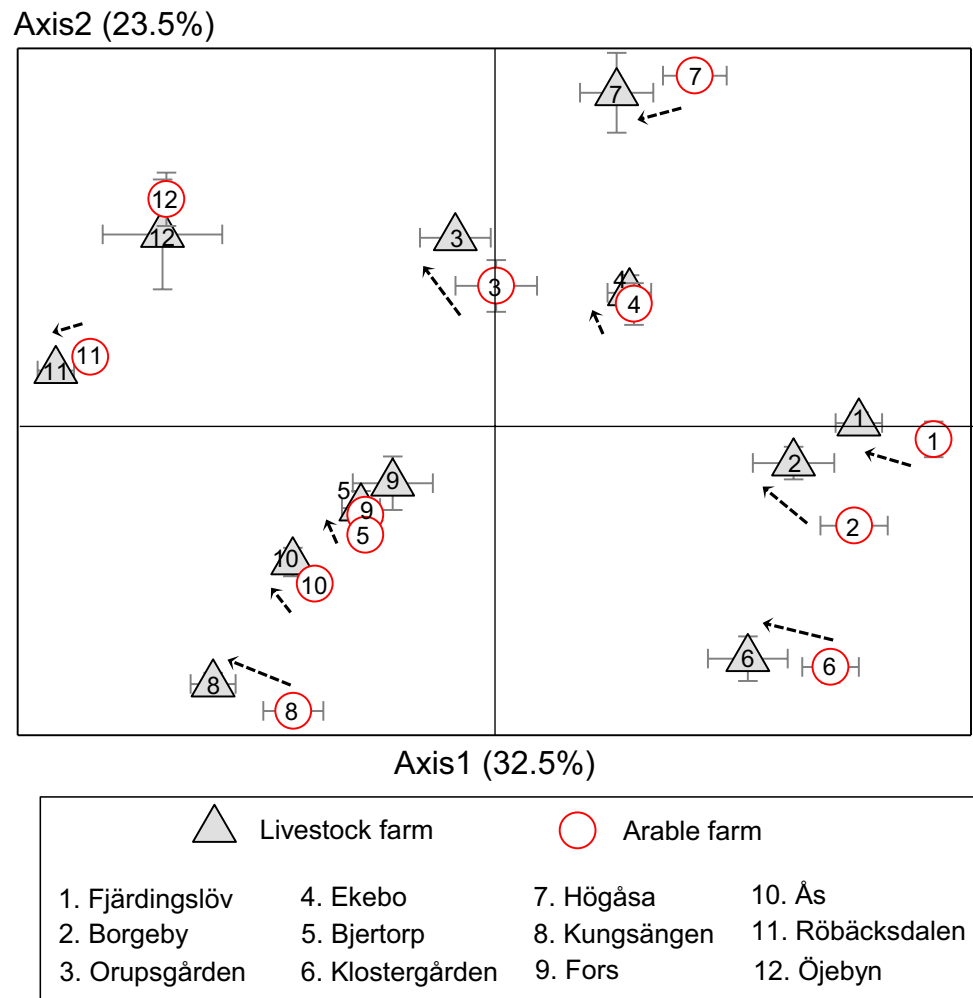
Axis2 (23.5%)

7 7
12 12
3 3
4 4
11 11
1 1
2 2
9 5 9 5
10 10
6 6
8 8

Axis1 (32.5%)

Livestock farm Arable farm

1. Fjärdingslöv
2. Borgeby
3. Orupsgården
4. Ekebo
5. Bjertorp
6. Klostergården
7. Högåsa
8. Kungsängen
9. Fors
10. Ås
11. Röbäcksdalen
12. Öjebyn